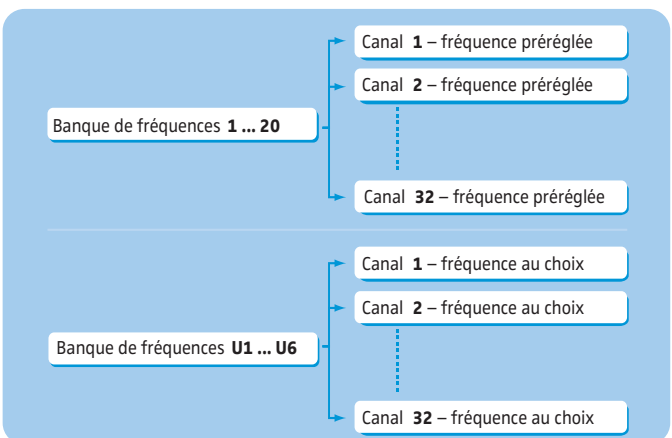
Banque de fréquences **1 ... 20**

Canal **1** – fréquence préréglée

Canal **2** – fréquence préréglée

Canal **32** – fréquence préréglée

Banque de fréquences **U1 ... U6**

Canal **1** – fréquence au choix

Canal **2** – fréquence au choix

Canal **32** – fréquence au choix